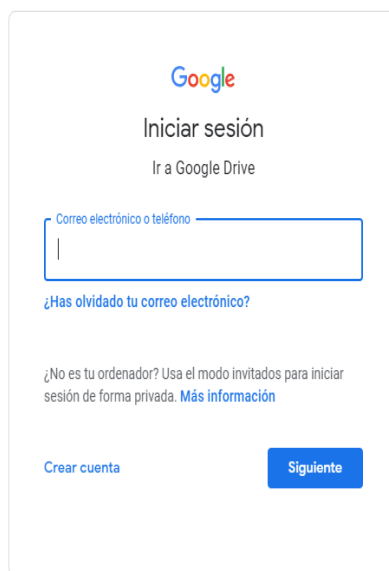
Google

Iniciar sesión

Ir a Google Drive

Correo electrónico o teléfono

¿Has olvidado tu correo electrónico?

¿No es tu ordenador? Usa el modo invitados para iniciar sesión de forma privada. Más información

Crear cuenta

Siguiente